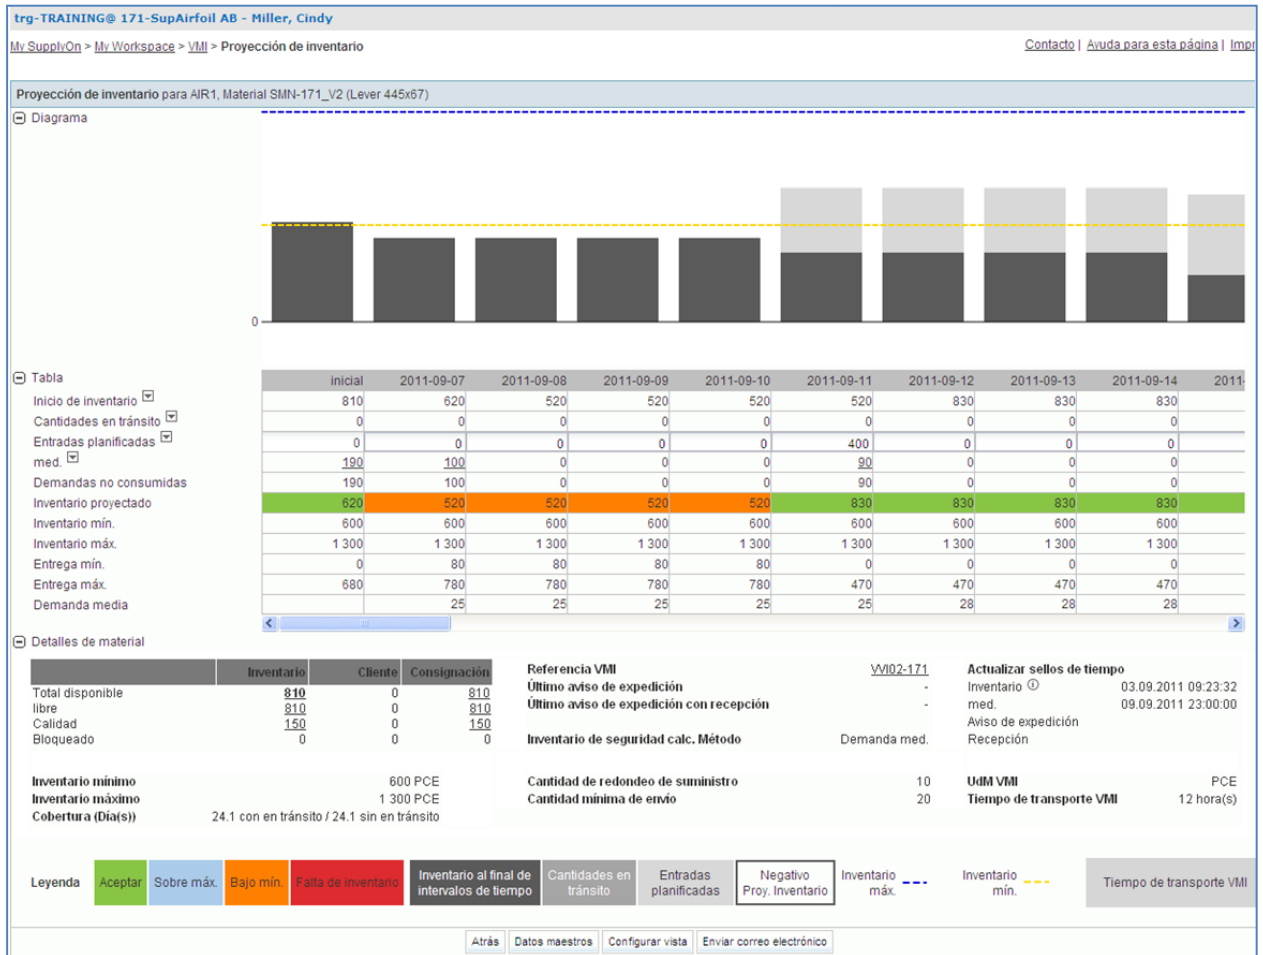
trg-TRAINING@ 171-SupAirfoil AB - Miller, Cindy

My SupplyOn > My Workspace > VMI > Proyección de inventario

Contacto | Ayuda para esta página | Impr

Proyección de inventario para AIR1, Material SMN-171_V2 (Lever 445x67)

Diagrama

0

Tabla

| | inicial | 2011-09-07 | 2011-09-08 | 2011-09-09 | 2011-09-10 | 2011-09-11 | 2011-09-12 | 2011-09-13 | 2011-09-14 | 2011- |
|---|---|---|---|---|---|---|---|---|---|---|
| Inicio de inventario | 810 | 620 | 520 | 520 | 520 | 520 | 830 | 830 | 830 | |
| Cantidades en tránsito | 0 | 0 | 0 | 0 | 0 | 0 | 0 | 0 | 0 | |
| Entradas planificadas | 0 | 0 | 0 | 0 | 0 | 400 | 0 | 0 | 0 | |
| med. | 190 | 100 | 0 | 0 | 0 | 90 | 0 | 0 | 0 | |
| Demandas no consumidas | 190 | 100 | 0 | 0 | 0 | 90 | 0 | 0 | 0 | |
| Inventario proyectado | 620 | 520 | 520 | 520 | 520 | 830 | 830 | 830 | 830 | |
| Inventario mín. | 600 | 600 | 600 | 600 | 600 | 600 | 600 | 600 | 600 | |
| Inventario máx. | 1 300 | 1 300 | 1 300 | 1 300 | 1 300 | 1 300 | 1 300 | 1 300 | 1 300 | |
| Entrega mín. | 0 | 80 | 80 | 80 | 80 | 0 | 0 | 0 | 0 | |
| Entrega máx. | 680 | 780 | 780 | 780 | 780 | 470 | 470 | 470 | 470 | |
| Demanda media | | 25 | 25 | 25 | 25 | 25 | 28 | 28 | 28 | |

Detalles de material

| | Inventario | Cliente | Consignación |
|---|---|---|---|
| Total disponible | 810 | 0 | 810 |
| libre | 810 | 0 | 810 |
| Calidad | 150 | 0 | 150 |
| Bloqueado | 0 | 0 | 0 |

Referencia VMI VVI02-171
Último aviso de expedición -
Último aviso de expedición con recepción -
Inventario de seguridad calc. Método Demanda med.

Actualizar sellos de tiempo
Inventario 03.09.2011 09:23:32
med. 09.09.2011 23:00:00
Aviso de expedición
Recepción

Inventario mínimo 600 PCE
Inventario máximo 1 300 PCE
Cobertura (Día(s)) 24.1 con en tránsito / 24.1 sin en tránsito

Cantidad de redondeo de suministro 10
Cantidad mínima de envío 20

UdM VMI PCE
Tiempo de transporte VMI 12 hora(s)

Leyenda Aceptar Sobre máx. Bajo mín. Falta de inventario Inventario al final de intervalos de tiempo Cantidades en tránsito Entradas planificadas Negativo Proy. Inventario Inventario máx. Inventario mín. Tiempo de transporte VMI

Atrás Datos maestros Configurar vista Enviar correo electrónico